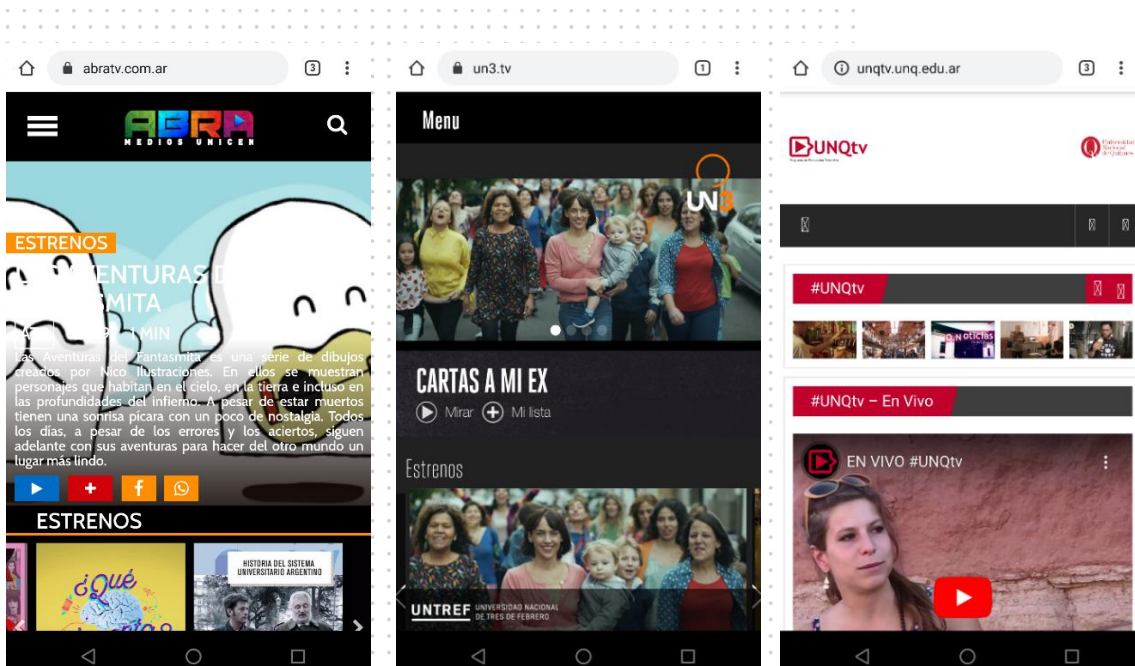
abratv.com.ar 3

ABRA
MEDIOS UNICEN

ESTRENOS

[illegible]VENTURAS D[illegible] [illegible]SMITA

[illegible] 1 MIN

Las Aventuras del Fantasmita es una serie de dibujos creados por Nico Ilustraciones. En ellos se muestran personajes que habitan en el cielo, en la tierra e incluso en las profundidades del infierno. A pesar de estar muertos tienen una sonrisa pícara con un poco de nostalgia. Todos los días, a pesar de los errores y los aciertos, siguen adelante con sus aventuras para hacer del otro mundo un lugar más lindo.

ESTRENOS

¿Qué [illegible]

HISTORIA DEL SISTEMA UNIVERSITARIO ARGENTINO

un3.tv 1

Menu

UN3

CARTAS A MI EX

Mirar Mi lista

Estrenos

UNTREF UNIVERSIDAD NACIONAL DE TRES DE FEBRERO

unqtv.unq.edu.ar 3

UNQtv

#UNQtv

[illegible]oticias

#UNQtv – En Vivo

EN VIVO #UNQtv